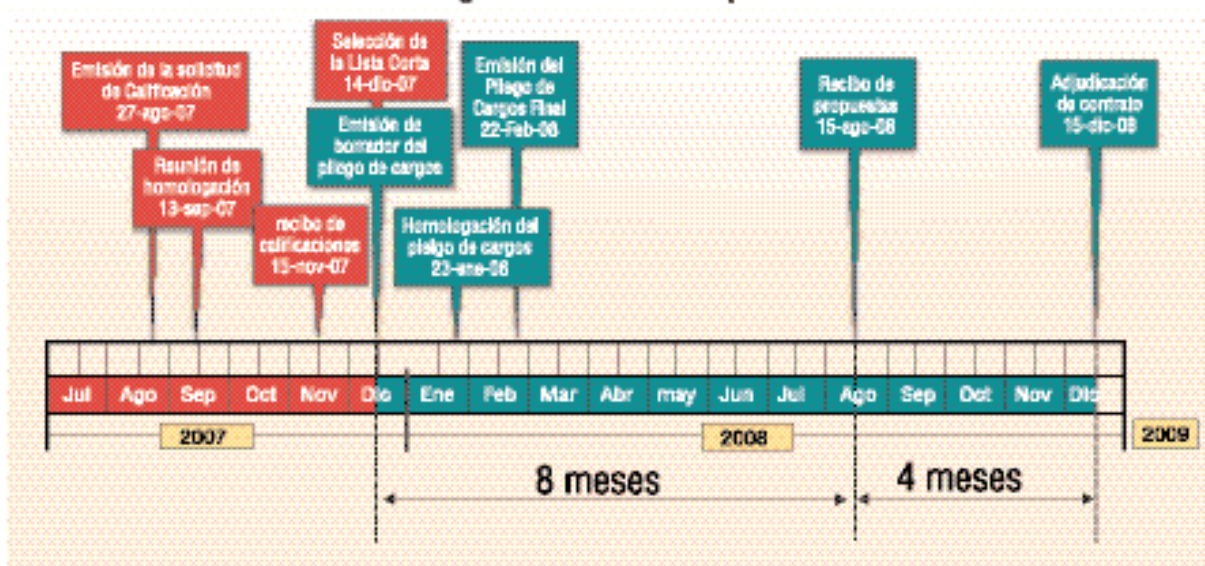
Emisión de la solicitud de Calificación 27-ago-07

Reunión de homologación 13-sep-07

recibo de calificaciones 15-nov-07

Selección de la Lista Corta 14-dic-07

Emisión de borrador del pliego de cargos

Emisión del Pliego de Cargos Final 22-Feb-08

Homologación del pliego de cargos 23-ene-08

Recibo de propuestas 15-ago-08

Adjudicación de contrato 15-dic-08

Jul Ago Sep Oct Nov Dic Ene Feb Mar Abr may Jun Jul Ago Sep Oct Nov Dic

2007

2008

2009

8 meses

4 meses